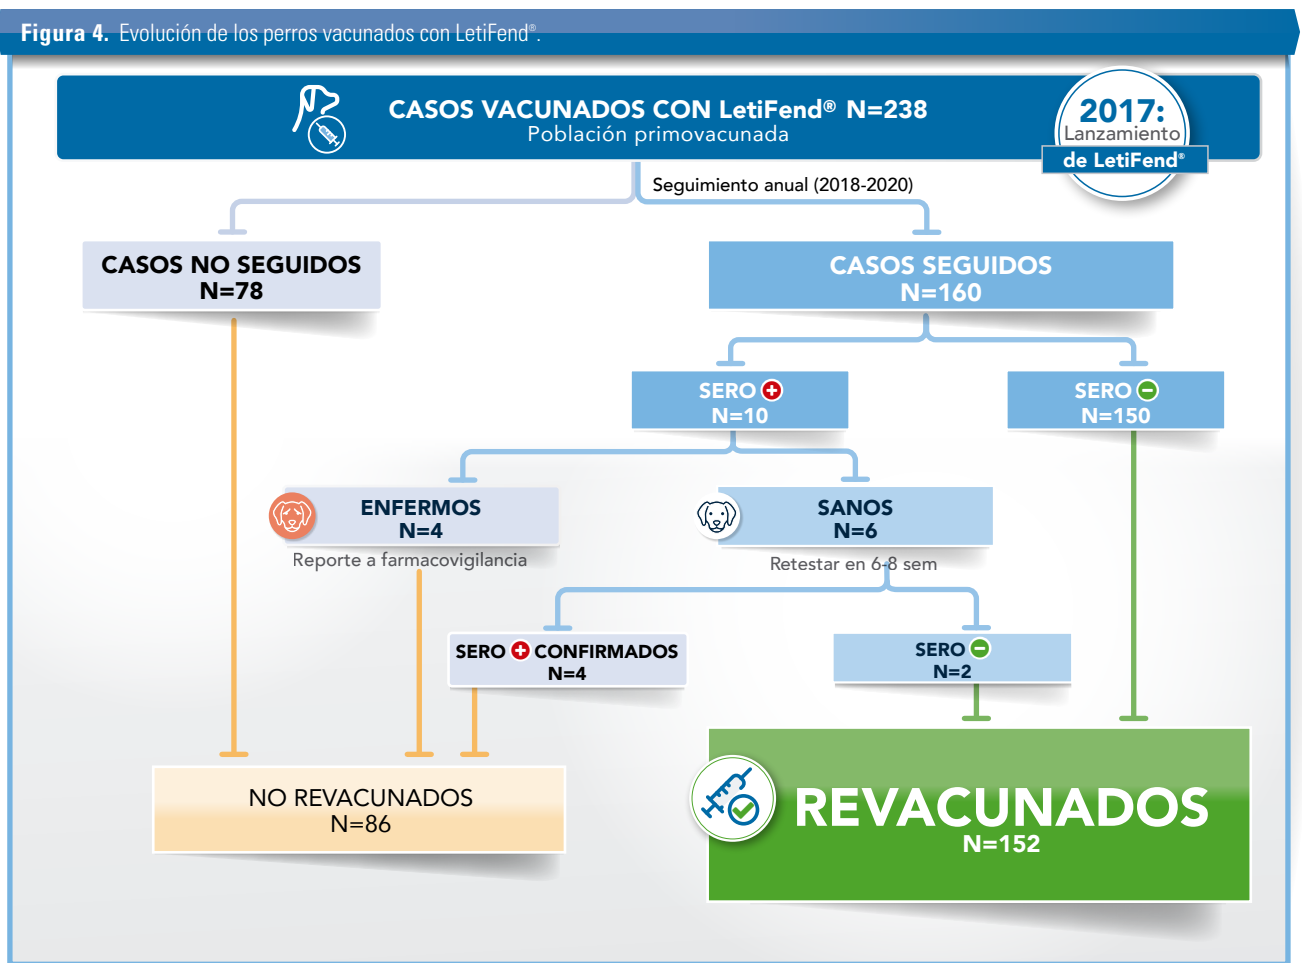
Figura 4. Evolución de los perros vacunados con LetiFend®.

CASOS VACUNADOS CON LetiFend® N=238
Población primovacunada

2017: Lanzamiento de LetiFend®

Seguimiento anual (2018-2020)

CASOS NO SEGUIDOS
N=78

CASOS SEGUIDOS
N=160

SERO +
N=10

SERO −
N=150

ENFERMOS
N=4
Reporte a farmacovigilancia

SANOS
N=6
Retestar en 6-8 sem

SERO + CONFIRMADOS
N=4

SERO −
N=2

NO REVACUNADOS
N=86

REVACUNADOS
N=152